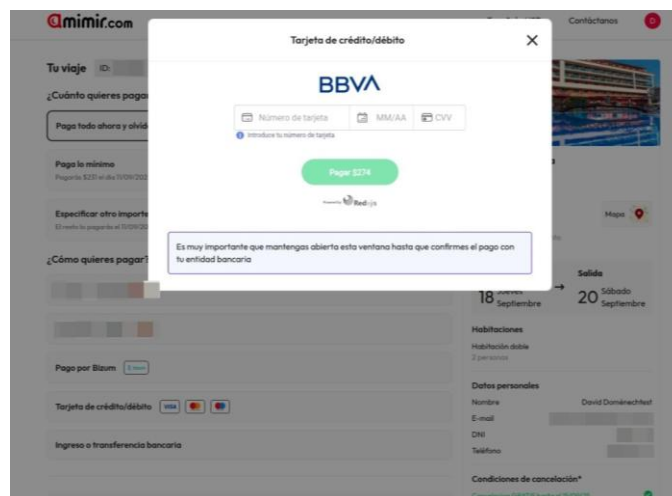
amimir.com

Contáctanos

Tu viaje ID:

¿Cuánto quieres pagar

Paga todo ahora y olvíd

Paga lo mínimo
Pagarás $211 el día 11/09/20

Especificar otro importe
El resto lo pagarás el 11/09/20

¿Cómo quieres pagar?

Pago por Bizum

Tarjeta de crédito/débito VISA

Ingreso o transferencia bancaria

Tarjeta de crédito/débito

BBVA

Número de tarjeta
MM/AA
CVV

Introduce tu número de tarjeta

Pagar $274

Powered by Redsys

Es muy importante que mantengas abierta esta ventana hasta que confirmes el pago con tu entidad bancaria

Mapa

Salida

18 Jueves Septiembre

20 Sábado Septiembre

Habitaciones

Habitación doble
2 personas

Datos personales

Nombre
David Doménechtest

E-mail

DNI

Teléfono

Condiciones de cancelación*